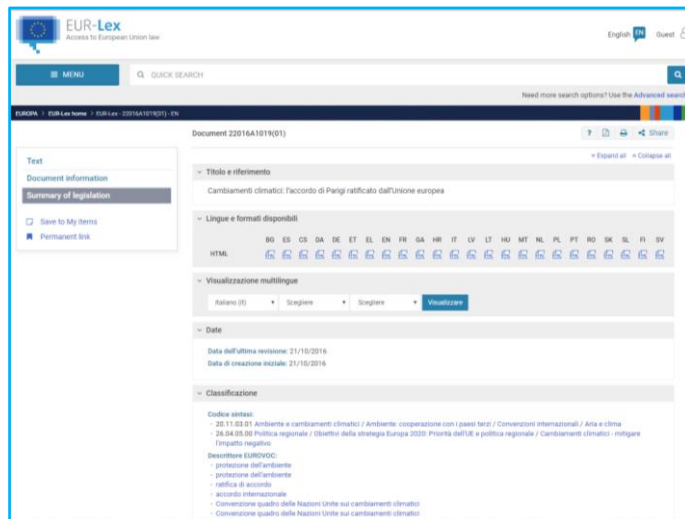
EUR-Lex
Access to European Union law

English EN Guest

≡ MENU
QUICK SEARCH

Need more search options? Use the Advanced search

EUROPA > EUR-Lex home > EUR-Lex - 22016A1019(01) - EN

Document 22016A1019(01)

? Share

+ Expand all − Collapse all

Text
Document information
Summary of legislation

Save to My items
Permanent link

Titolo e riferimento

Cambiamenti climatici: l'accordo di Parigi ratificato dall'Unione europea

Lingue e formati disponibili

| | BG | ES | CS | DA | DE | ET | EL | EN | FR | GA | HR | IT | LV | LT | HU | MT | NL | PL | PT | RO | SK | SL | FI | SV |
|---|---|---|---|---|---|---|---|---|---|---|---|---|---|---|---|---|---|---|---|---|---|---|---|---|
| HTML | | | | | | | | | | | | | | | | | | | | | | | | |

Visualizzazione multilingue

italiano (it) Scegliere Scegliere Visualizzare

Date

Data dell'ultima revisione: 21/10/2016
Data di creazione iniziale: 21/10/2016

Classificazione

Codice sintesi:
20.11.03.01 Ambiente e cambiamenti climatici / Ambiente: cooperazione con i paesi terzi / Convenzioni internazionali / Aria e clima
26.04.05.00 Politica regionale / Obiettivi della strategia Europa 2020: Priorità dell'UE e politica regionale / Cambiamenti climatici - mitigare l'impatto negativo

Descrittore EUROVOC:
protezione dell'ambiente
protezione dell'ambiente
ratifica di accordo
accordo internazionale
Convenzione quadro delle Nazioni Unite sui cambiamenti climatici
Convenzione quadro delle Nazioni Unite sui cambiamenti climatici